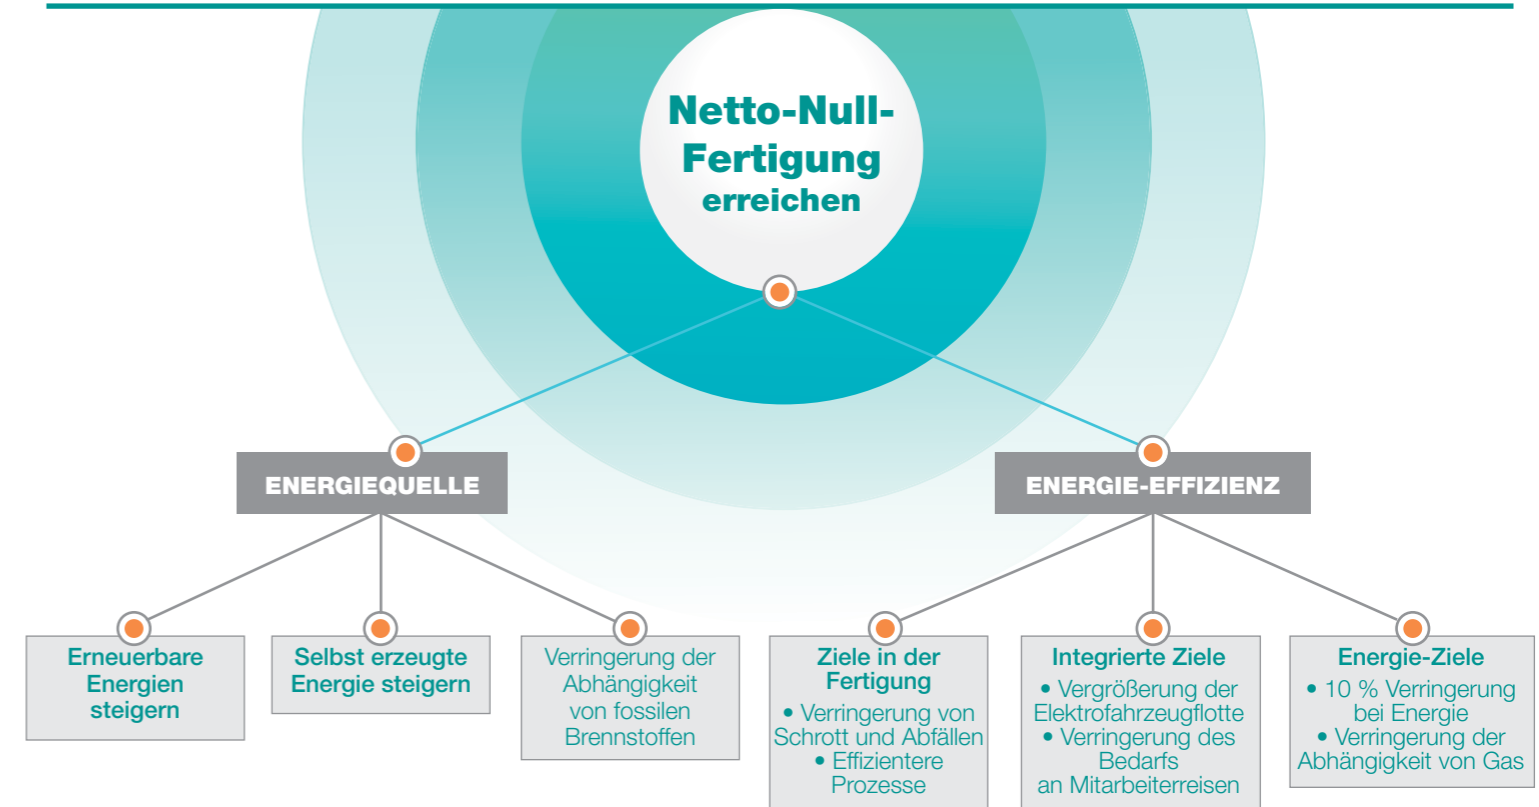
Netto-Null-Fertigung erreichen

ENERGIEQUELLE

ENERGIE-EFFIZIENZ

Erneuerbare Energien steigern

Selbst erzeugte Energie steigern

Verringerung der Abhängigkeit von fossilen Brennstoffen

Ziele in der Fertigung
• Verringerung von Schrott und Abfällen
• Effizientere Prozesse

Integrierte Ziele
• Vergrößerung der Elektrofahrzeugflotte
• Verringerung des Bedarfs an Mitarbeiterreisen

Energie-Ziele
• 10 % Verringerung bei Energie
• Verringerung der Abhängigkeit von Gas